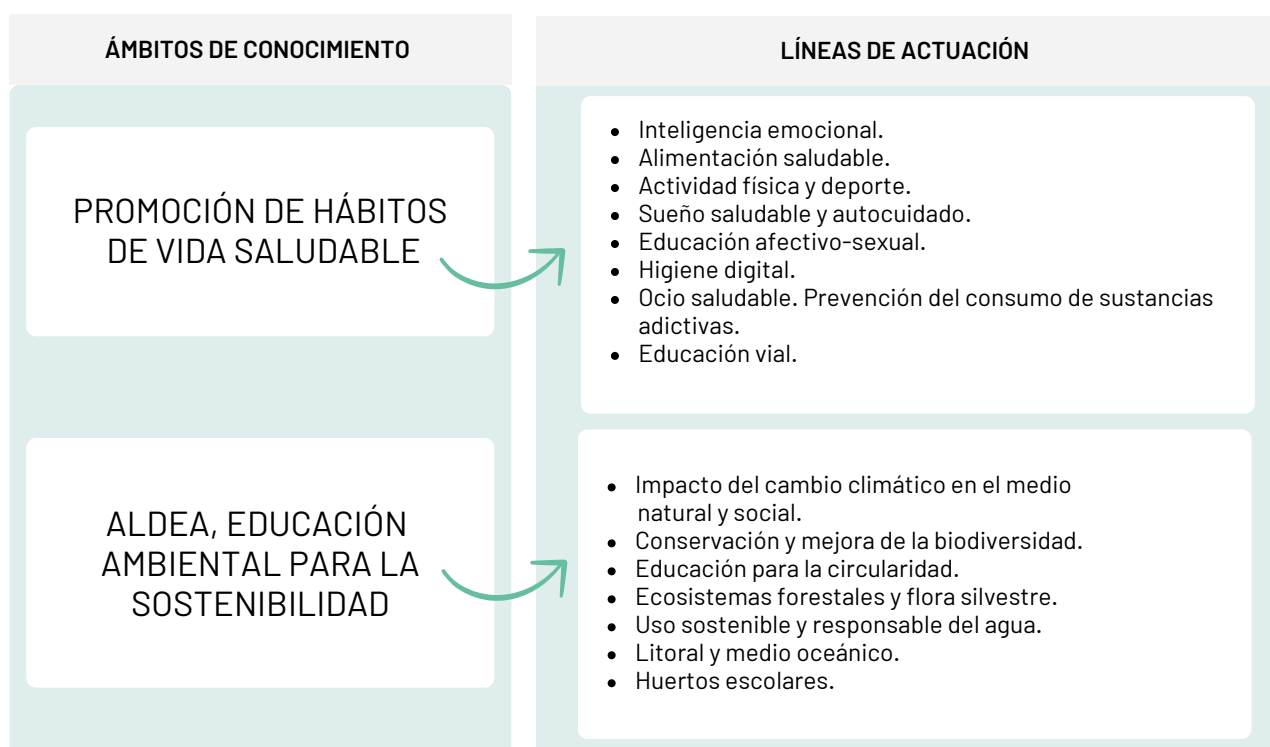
| ÁMBITOS DE CONOCIMIENTO | LÍNEAS DE ACTUACIÓN |
|---|---|
| PROMOCIÓN DE HÁBITOS DE VIDA SALUDABLE | • Inteligencia emocional.<br>• Alimentación saludable.<br>• Actividad física y deporte.<br>• Sueño saludable y autocuidado.<br>• Educación afectivo-sexual.<br>• Higiene digital.<br>• Ocio saludable. Prevención del consumo de sustancias adictivas.<br>• Educación vial. |
| ALDEA, EDUCACIÓN AMBIENTAL PARA LA SOSTENIBILIDAD | • Impacto del cambio climático en el medio natural y social.<br>• Conservación y mejora de la biodiversidad.<br>• Educación para la circularidad.<br>• Ecosistemas forestales y flora silvestre.<br>• Uso sostenible y responsable del agua.<br>• Litoral y medio oceánico.<br>• Huertos escolares. |